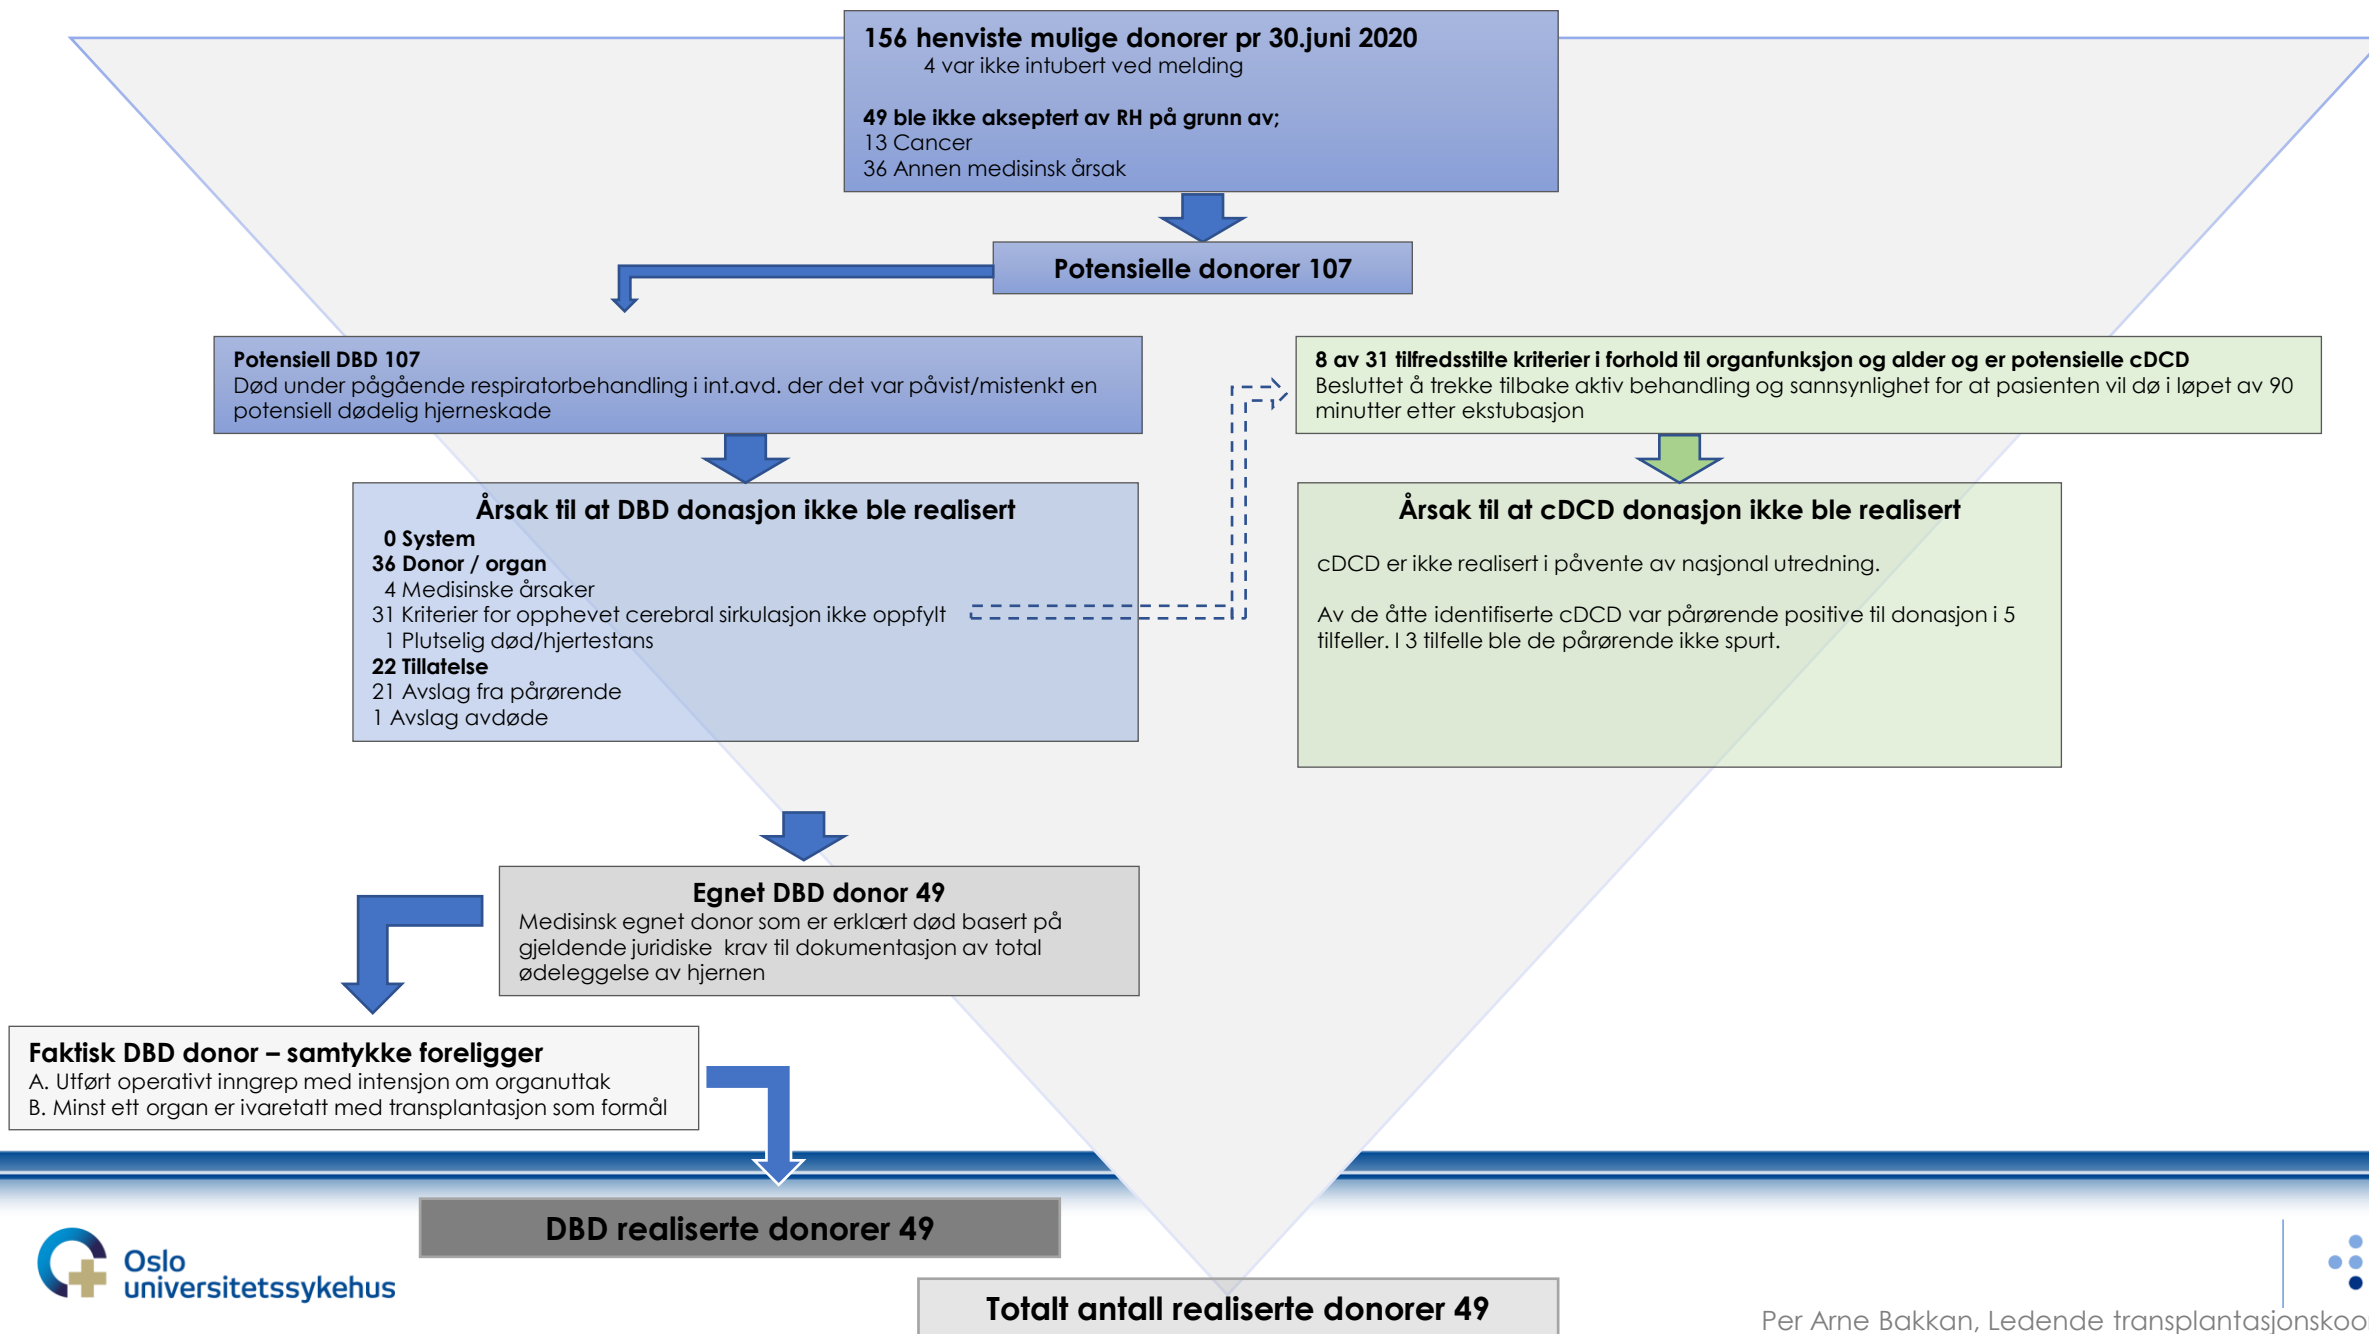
156 henviste mulige donorer pr 30.juni 2020
4 var ikke intubert ved melding

49 ble ikke akseptert av RH på grunn av;
13 Cancer
36 Annen medisinsk årsak

Potensielle donorer 107

Potensiell DBD 107
Død under pågående respiratorbehandling i int.avd. der det var påvist/mistenkt en potensiell dødelig hjerneskade

8 av 31 tilfredsstilte kriterier i forhold til organfunksjon og alder og er potensielle cDCD
Besluttet å trekke tilbake aktiv behandling og sannsynlighet for at pasienten vil dø i løpet av 90 minutter etter ekstubasjon

Årsak til at DBD donasjon ikke ble realisert
0 System
36 Donor / organ
4 Medisinske årsaker
31 Kriterier for opphevet cerebral sirkulasjon ikke oppfylt
1 Plutselig død/hjertestans
22 Tillatelse
21 Avslag fra pårørende
1 Avslag avdøde

Årsak til at cDCD donasjon ikke ble realisert

cDCD er ikke realisert i påvente av nasjonal utredning.

Av de åtte identifiserte cDCD var pårørende positive til donasjon i 5 tilfeller. I 3 tilfelle ble de pårørende ikke spurt.

Egnet DBD donor 49
Medisinsk egnet donor som er erklært død basert på gjeldende juridiske krav til dokumentasjon av total ødeleggelse av hjernen

Faktisk DBD donor – samtykke foreligger
A. Utført operativt inngrep med intensjon om organuttak
B. Minst ett organ er ivaretatt med transplantasjon som formål

DBD realiserte donorer 49

Oslo universitetssykehus

Totalt antall realiserte donorer 49

Per Arne Bakkan, Ledende transplantasjonskoo